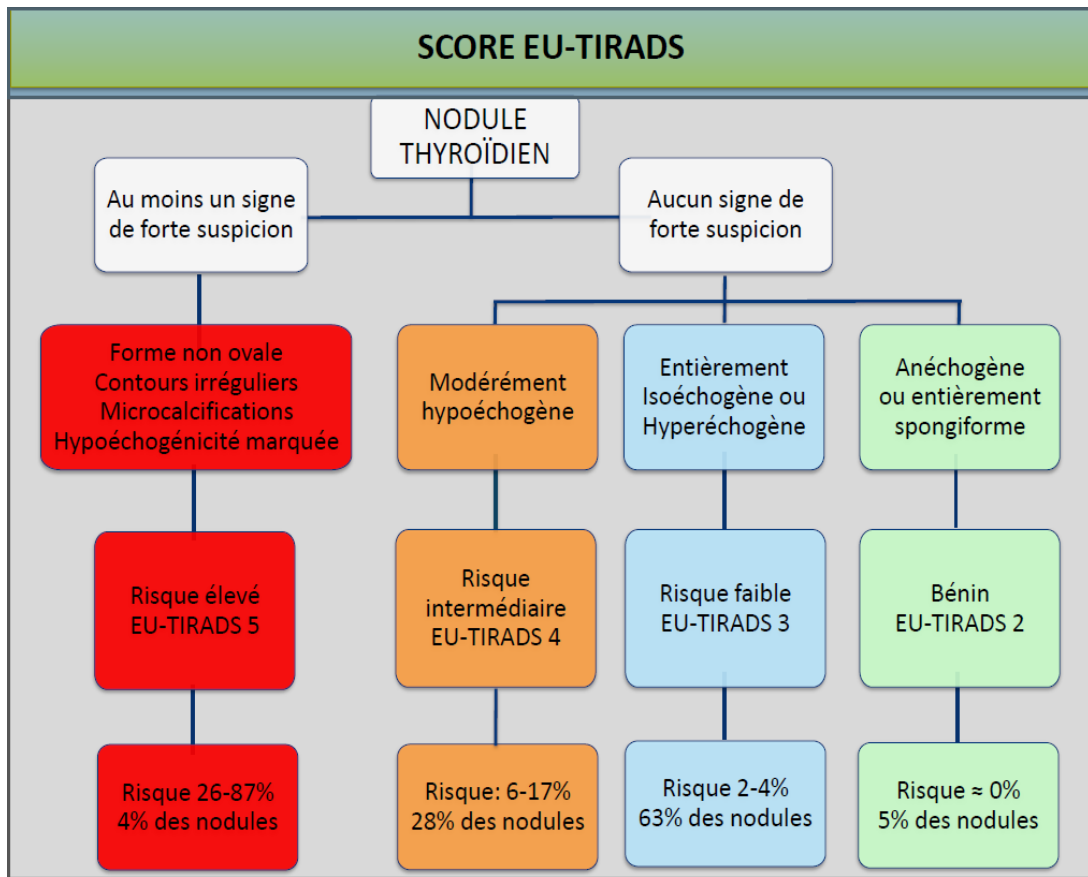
SCORE EU-TIRADS

NODULE THYROÏDIEN

Au moins un signe de forte suspicion

Aucun signe de forte suspicion

Forme non ovale
Contours irréguliers
Microcalcifications
Hypoéchogénicité marquée

Risque élevé
EU-TIRADS 5

Risque 26-87%
4% des nodules

Modérément hypoéchogène

Risque intermédiaire
EU-TIRADS 4

Risque: 6-17%
28% des nodules

Entièrement Isoéchogène ou Hyperéchogène

Risque faible
EU-TIRADS 3

Risque 2-4%
63% des nodules

Anéchogène ou entièrement spongiforme

Bénin
EU-TIRADS 2

Risque ≈ 0%
5% des nodules